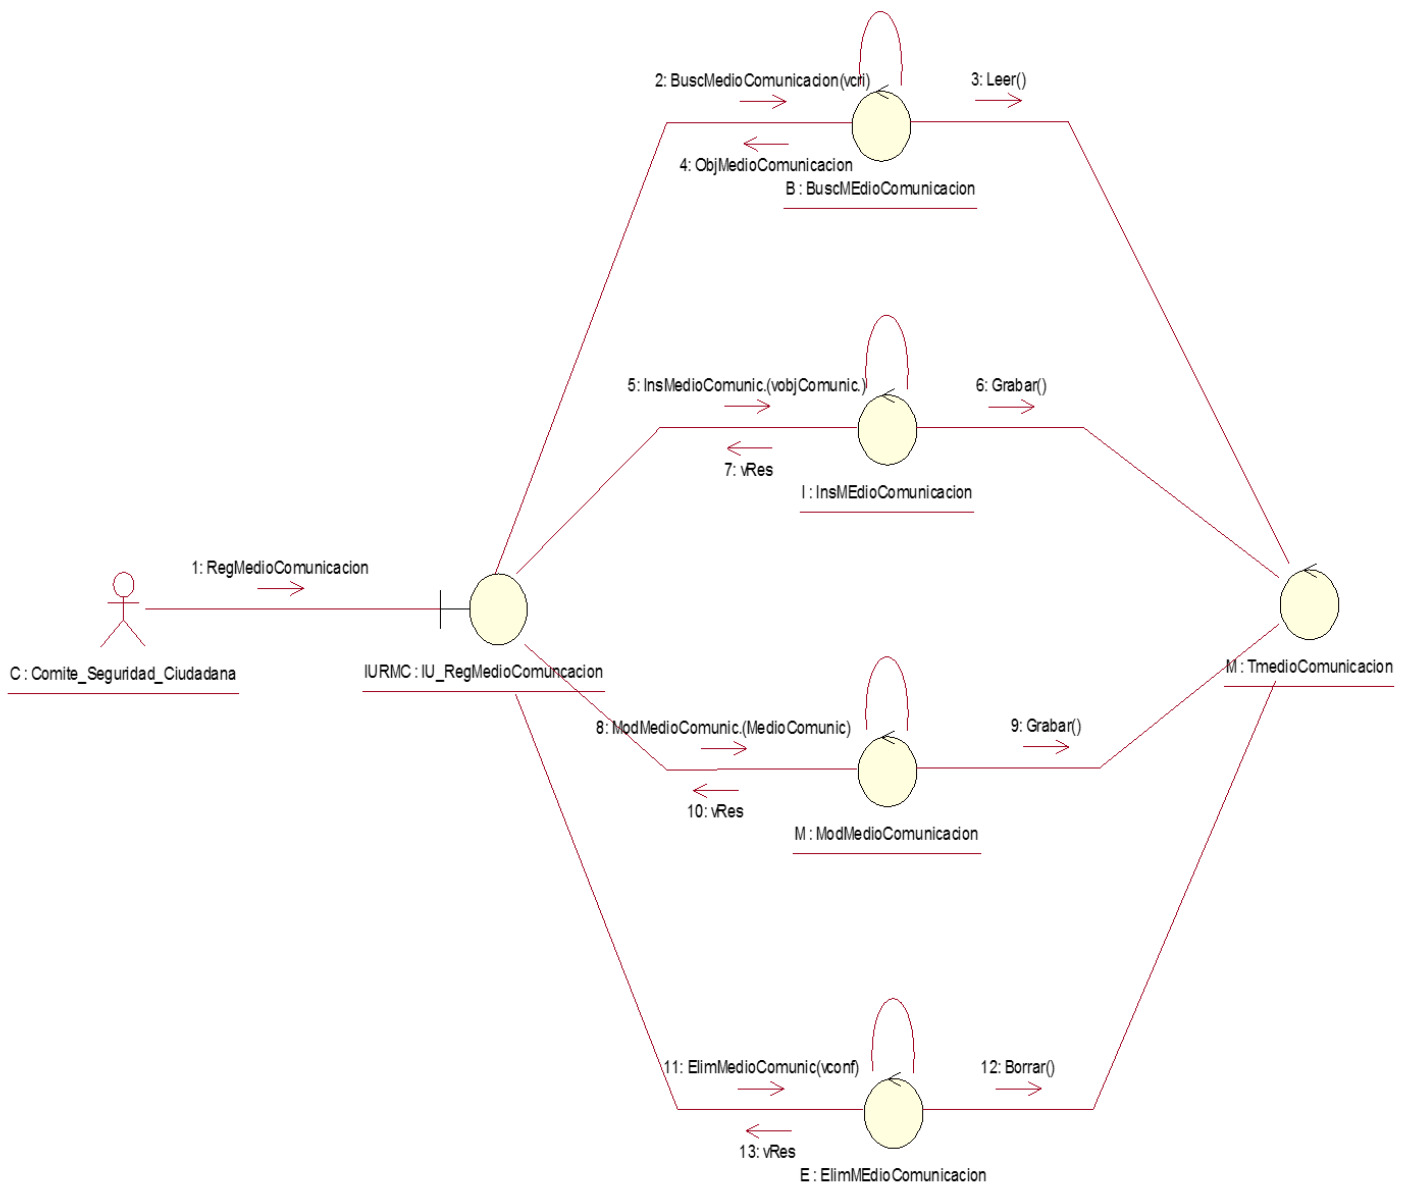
2: BuscMedioComunicacion(vcri)

3: Leer()

4: ObjMedioComunicacion

B : BuscMEdioComunicacion

5: InsMedioComunic.(vobjComunic.)

6: Grabar()

7: vRes

I : InsMEdioComunicacion

1: RegMedioComunicacion

C : Comite_Seguridad_Ciudadana

IURMC : IU_RegMedioComuncacion

M : TmedioComunicacion

8: ModMedioComunic.(MedioComunic)

9: Grabar()

10: vRes

M : ModMedioComunicacion

11: ElimMedioComunic(vconf)

12: Borrar()

13: vRes

E : ElimMEdioComunicacion